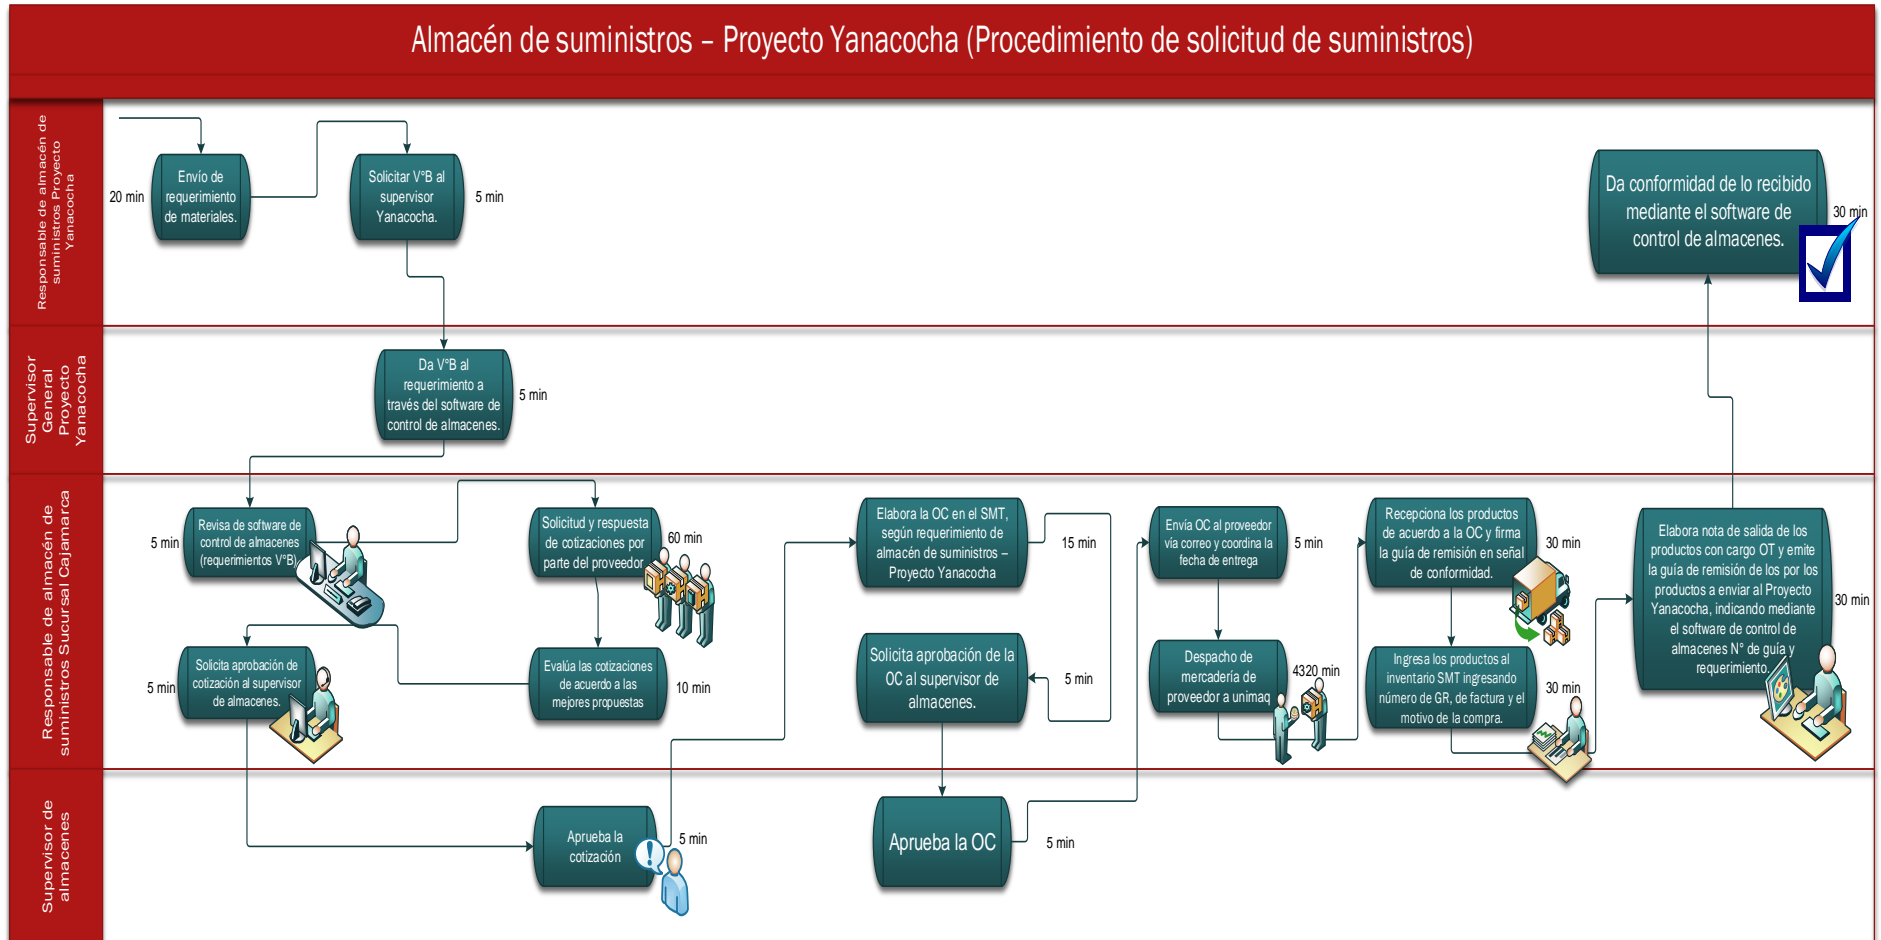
Almacén de suministros – Proyecto Yanacocha (Procedimiento de solicitud de suministros)

Responsable de almacén de suministros Proyecto Yanacocha

20 min

Envío de requerimiento de materiales.

Solicitar V°B al supervisor Yanacocha.

5 min

Da conformidad de lo recibido mediante el software de control de almacenes.

30 min

Supervisor General Proyecto Yanacocha

Da V°B al requerimiento a través del software de control de almacenes.

5 min

Responsable de almacén de suministros Sucursal Cajamarca

5 min

Revisa de software de control de almacenes (requerimientos V°B)

Solicitud y respuesta de cotizaciones por parte del proveedor

60 min

Elabora la OC en el SMT, según requerimiento de almacén de suministros – Proyecto Yanacocha

15 min

Envía OC al proveedor vía correo y coordina la fecha de entrega

5 min

Recepciona los productos de acuerdo a la OC y firma la guía de remisión en señal de conformidad.

30 min

Elabora nota de salida de los productos con cargo OT y emite la guía de remisión de los por los productos a enviar al Proyecto Yanacocha, indicando mediante el software de control de almacenes N° de guía y requerimiento.

30 min

5 min

Solicita aprobación de cotización al supervisor de almacenes.

Evalúa las cotizaciones de acuerdo a las mejores propuestas

10 min

Solicita aprobación de la OC al supervisor de almacenes.

5 min

Despacho de mercadería de proveedor a unimaq

4320 min

Ingresa los productos al inventario SMT ingresando número de GR, de factura y el motivo de la compra.

30 min

Supervisor de almacenes

Aprueba la cotización

5 min

Aprueba la OC

5 min